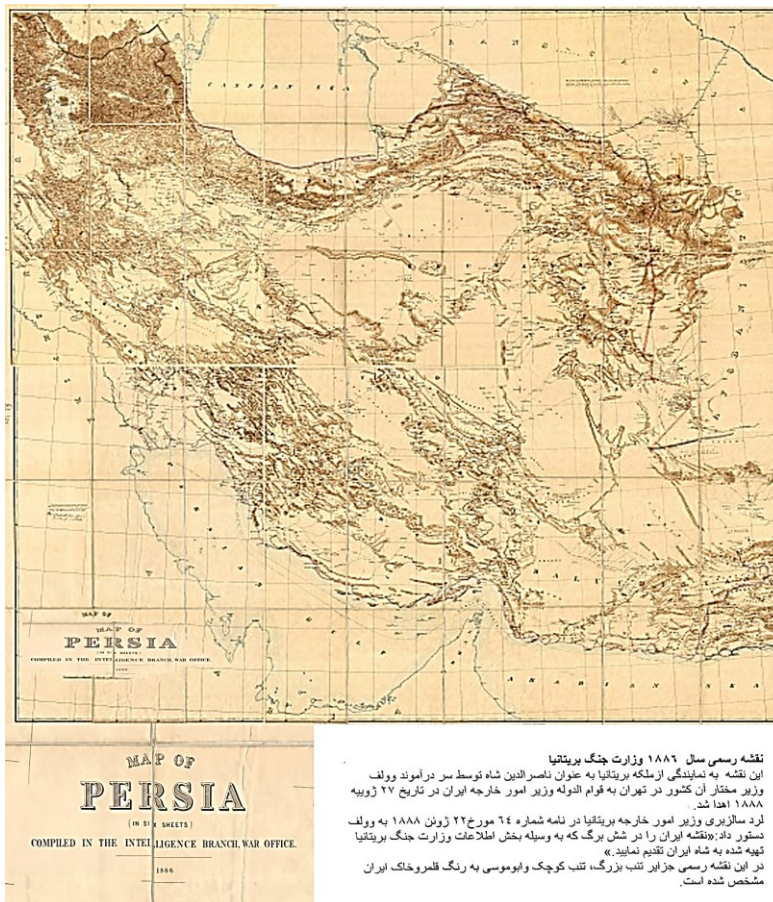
CASPIAN SEA

MAP OF
PERSIA
(IN SIX SHEETS)
COMPILED IN THE INTELLIGENCE BRANCH, WAR OFFICE.
1886

ARABIAN SEA

MAP OF
PERSIA
(IN SIX SHEETS)
COMPILED IN THE INTELLIGENCE BRANCH, WAR OFFICE.
1886

نقشه رسمی سال ۱۸۸٦ وزارت جنگ بریتانیا
این نقشه به نمایندگی ازملکه بریتانیا به عنوان ناصرالدین شاه توسط سر درآموند ولف وزیر مختار آن کشور در تهران به قوام الدوله وزیر امور خارجه ایران در تاریخ ۲۷ ژوییه ۱۸۸۸ اهدا شد.
لرد سالزبری وزیر امور خارجه بریتانیا در نامه شماره ٦٤ مورخ۲۲ ژوئن ۱۸۸۸ به ولف دستور داد:«نقشه ایران را در شش برگ که به وسیله بخش اطلاعات وزارت جنگ بریتانیا تهیه شده به شاه ایران تقدیم نمایید.»
در این نقشه رسمی جزایر تنب بزرگ، تنب کوچک وابوموسی به رنگ قلمروخاک ایران مشخص شده است.